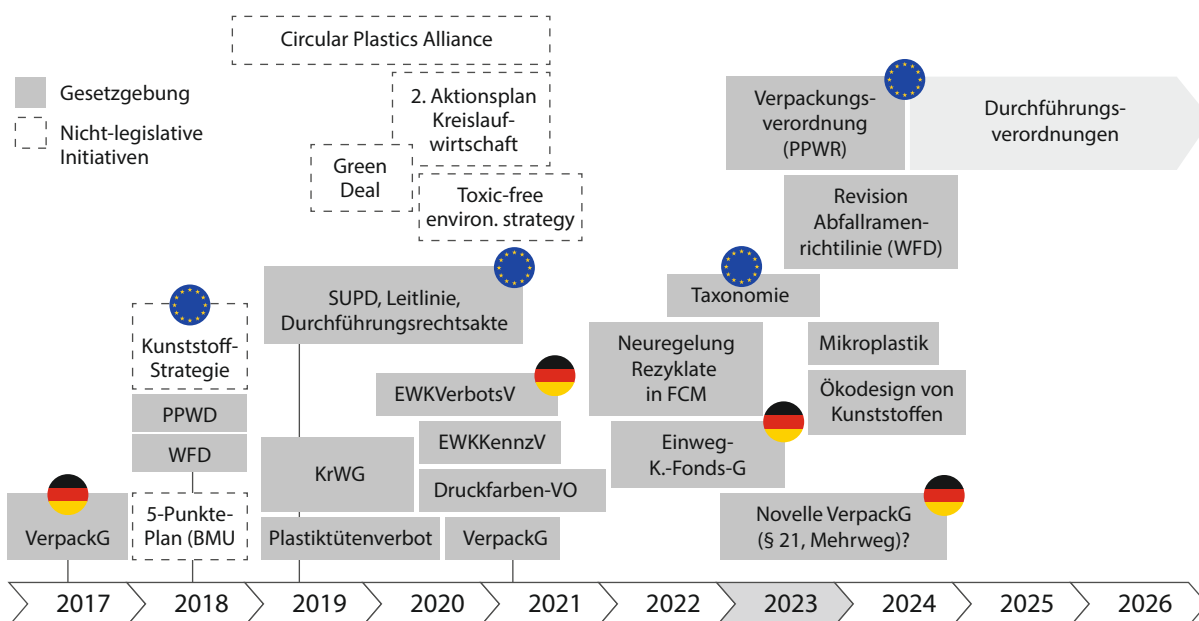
Gesetzgebung

Nicht-legislative Initiativen

Circular Plastics Alliance

2. Aktionsplan Kreislaufwirtschaft

Green Deal

Toxic-free environ. strategy

Verpackungsverordnung (PPWR)

Durchführungsverordnungen

Revision Abfallramenrichtilinie (WFD)

Taxonomie

SUPD, Leitlinie, Durchführungsrechtsakte

Kunststoff-Strategie

PPWD

WFD

5-Punkte-Plan (BMU

VerpackG

KrWG

Plastiktütenverbot

EWKVerbotsV

EWKKennzV

Druckfarben-VO

VerpackG

Neuregelung Rezyklate in FCM

Mikroplastik

Ökodesign von Kunststoffen

Einweg-K.-Fonds-G

Novelle VerpackG (§ 21, Mehrweg)?

2017 2018 2019 2020 2021 2022 2023 2024 2025 2026